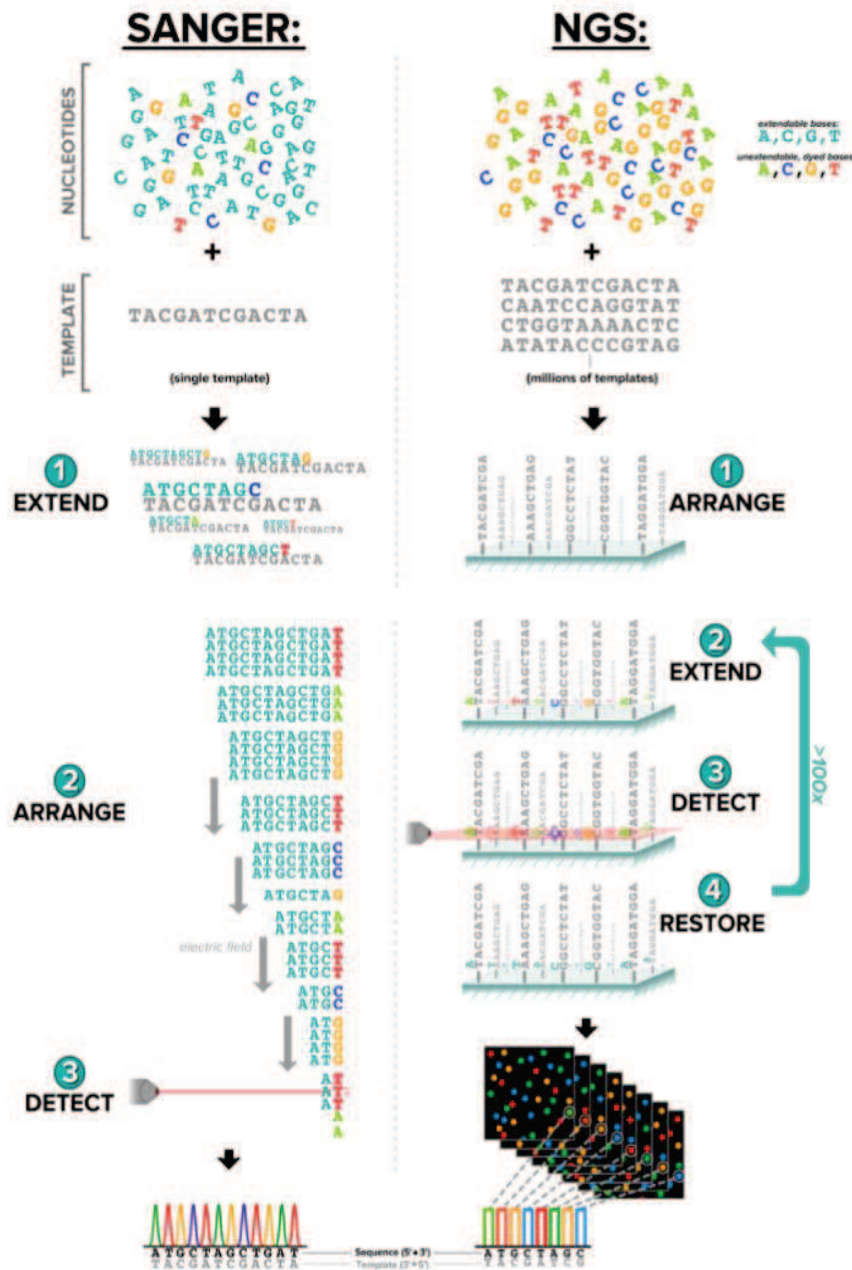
SANGER:

NGS:

NUCLEOTIDES

extendable bases:
A, C, G, T
unextendable, dyed bases
A, C, G, T

+

+

TEMPLATE

TACGATCGACTA

(single template)

TACGATCGACTA
CAATCCAGGTAT
CTGGTAAAACTC
ATATACCCGTAG

(millions of templates)

1 EXTEND

ATGCTAGCTG
TACGATCGACTA
ATGCTAG
TACGATCGACTA
ATGCTAGC
TACGATCGACTA
ATGCTA
TACGATCGACTA
ATGCT
TACGATCGACTA
ATGCTAGCT
TACGATCGACTA

1 ARRANGE

TACGATCGA
AAAGCTGAG
GGCCTCTAT
CGGTGGTAC
TAGGATGGA

ATGCTAGCTGAT
ATGCTAGCTGAT
ATGCTAGCTGAT
ATGCTAGCTGAT
ATGCTAGCTGA
ATGCTAGCTGA
ATGCTAGCTGA
ATGCTAGCTG
ATGCTAGCTG
ATGCTAGCTG
ATGCTAGCTG
ATGCTAGCT
ATGCTAGCT
ATGCTAGCT
ATGCTAGC
ATGCTAGC
ATGCTAGC
ATGCTAG
ATGCTA
ATGCTA
ATGCT
ATGCT
ATGCT
ATGC
ATGC
ATG
ATG
ATG
AT
AT
AT
A

2 ARRANGE

electric field

3 DETECT

2 EXTEND

3 DETECT

4 RESTORE

>100x

ATGCTAGCTGAT
TACGATCGACTA

Sequence (5'→3')
Template (3'→5')

ATGCTAGC
TACGATCG